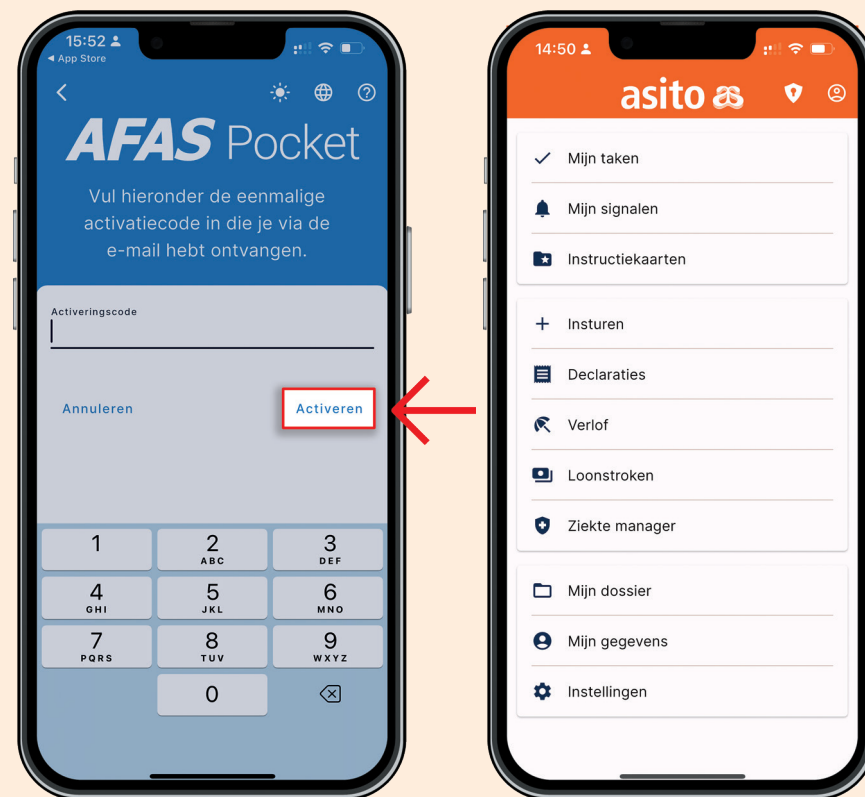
15:52
◂ App Store

AFAS Pocket

Vul hieronder de eenmalige activatiecode in die je via de e-mail hebt ontvangen.

Activeringscode

Annuleren

Activeren

| 1 | 2 ABC | 3 DEF |
|---|---|---|
| 4 GHI | 5 JKL | 6 MNO |
| 7 PQRS | 8 TUV | 9 WXYZ |
| | 0 | |

14:50

asito

Mijn taken

Mijn signalen

Instructiekaarten

Insturen

Declaraties

Verlof

Loonstroken

Ziekte manager

Mijn dossier

Mijn gegevens

Instellingen